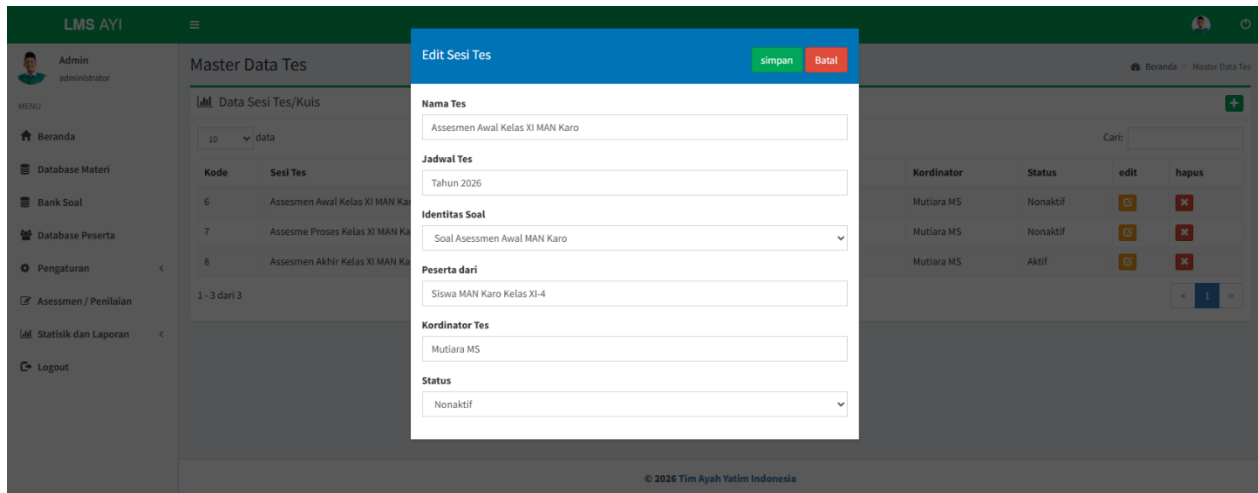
LMS AYI

Admin
administrator

MENU

Beranda
Database Materi
Bank Soal
Database Peserta
Pengaturan
Asessmen / Penilaian
Statisik dan Laporan
Logout

Master Data Tes

Beranda > Master Data Tes

Data Sesi Tes/Kuis

10 data

Cari:

| Kode | Sesi Tes | Kordinator | Status | edit | hapus |
|---|---|---|---|---|---|
| 6 | Assesmen Awal Kelas XI MAN Ka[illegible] | Mutiara MS | Nonaktif | | |
| 7 | Assesme Proses Kelas XI MAN Ka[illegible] | Mutiara MS | Nonaktif | | |
| 8 | Assesmen Akhir Kelas XI MAN Ka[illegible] | Mutiara MS | Aktif | | |

1 - 3 dari 3

1

Edit Sesi Tes

simpan Batal

Nama Tes
Assesmen Awal Kelas XI MAN Karo

Jadwal Tes
Tahun 2026

Identitas Soal
Soal Asessmen Awal MAN Karo

Peserta dari
Siswa MAN Karo Kelas XI-4

Kordinator Tes
Mutiara MS

Status
Nonaktif

© 2026 Tim Ayah Yatim Indonesia